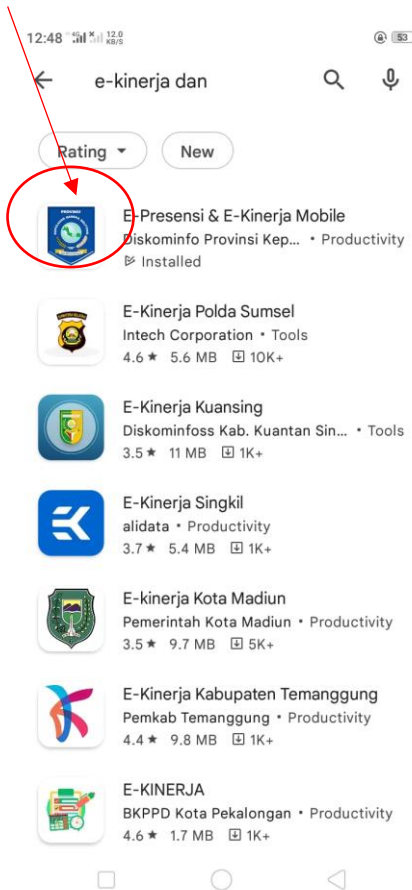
12:48 4G 12.0 KB/S 53

e-kinerja dan

Rating New

PROVINSI

E-Presensi & E-Kinerja Mobile
Diskominfo Provinsi Kep... • Productivity
Installed

E-Kinerja Polda Sumsel
Intech Corporation • Tools
4.6 ★ 5.6 MB 10K+

E-Kinerja Kuansing
Diskominfoss Kab. Kuantan Sin... • Tools
3.5 ★ 11 MB 1K+

E-Kinerja Singkil
alidata • Productivity
3.7 ★ 5.4 MB 1K+

E-kinerja Kota Madiun
Pemerintah Kota Madiun • Productivity
3.5 ★ 9.7 MB 5K+

E-Kinerja Kabupaten Temanggung
Pemkab Temanggung • Productivity
4.4 ★ 9.8 MB 1K+

E-KINERJA
BKPPD Kota Pekalongan • Productivity
4.6 ★ 1.7 MB 1K+